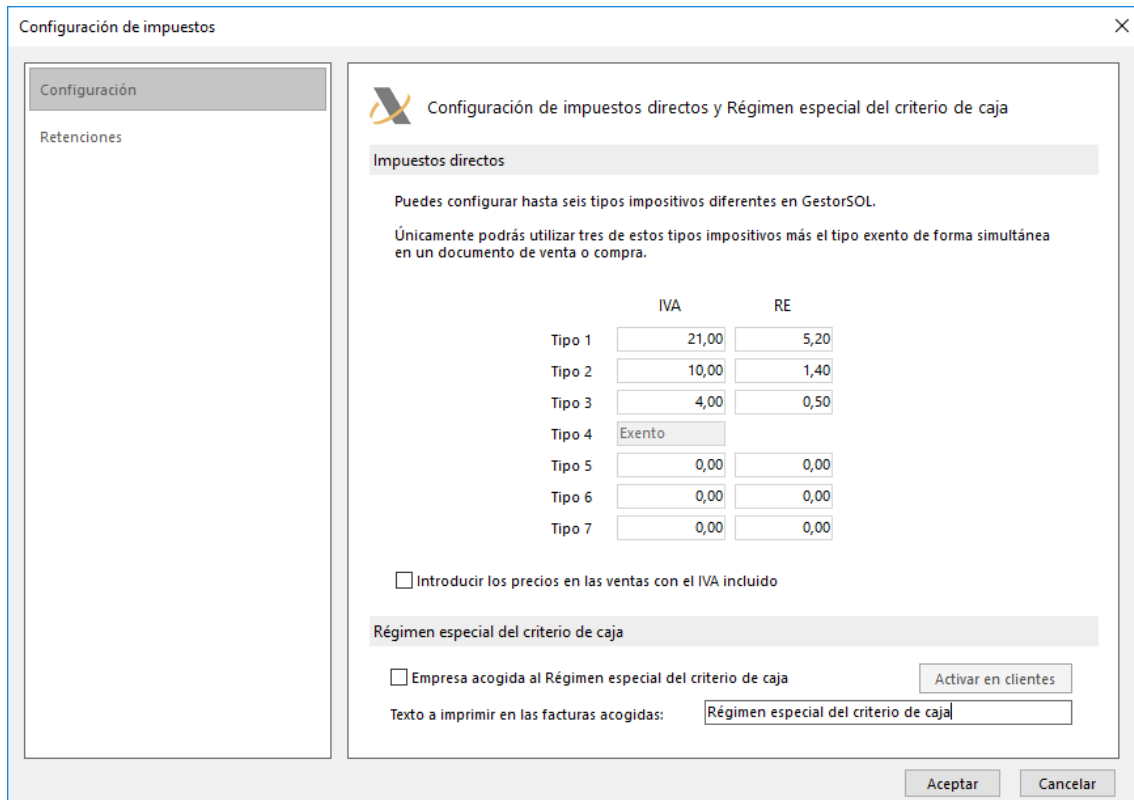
Configuración de impuestos

Configuración

Retenciones

Configuración de impuestos directos y Régimen especial del criterio de caja

Impuestos directos

Puedes configurar hasta seis tipos impositivos diferentes en GestorSOL.

Únicamente podrás utilizar tres de estos tipos impositivos más el tipo exento de forma simultánea en un documento de venta o compra.

| | IVA | RE |
|---|---|---|
| Tipo 1 | 21,00 | 5,20 |
| Tipo 2 | 10,00 | 1,40 |
| Tipo 3 | 4,00 | 0,50 |
| Tipo 4 | Exento | |
| Tipo 5 | 0,00 | 0,00 |
| Tipo 6 | 0,00 | 0,00 |
| Tipo 7 | 0,00 | 0,00 |

Introducir los precios en las ventas con el IVA incluido

Régimen especial del criterio de caja

Empresa acogida al Régimen especial del criterio de caja

Activar en clientes

Texto a imprimir en las facturas acogidas: Régimen especial del criterio de caja

Aceptar

Cancelar